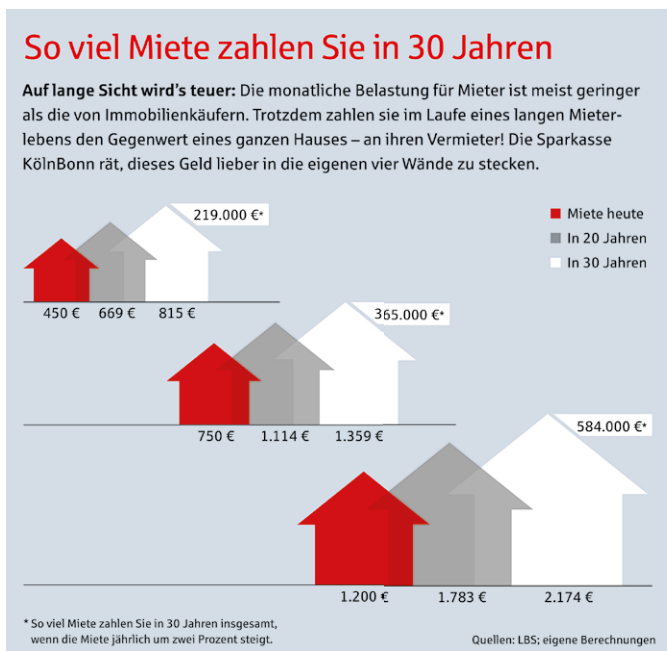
So viel Miete zahlen Sie in 30 Jahren

**Auf lange Sicht wird's teuer:** Die monatliche Belastung für Mieter ist meist geringer als die von Immobilienkäufern. Trotzdem zahlen sie im Laufe eines langen Mieterlebens den Gegenwert eines ganzen Hauses – an ihren Vermieter! Die Sparkasse KölnBonn rät, dieses Geld lieber in die eigenen vier Wände zu stecken.

Miete heute
In 20 Jahren
In 30 Jahren

219.000 €*
450 € 669 € 815 €

365.000 €*
750 € 1.114 € 1.359 €

584.000 €*
1.200 € 1.783 € 2.174 €

* So viel Miete zahlen Sie in 30 Jahren insgesamt, wenn die Miete jährlich um zwei Prozent steigt.

Quellen: LBS; eigene Berechnungen